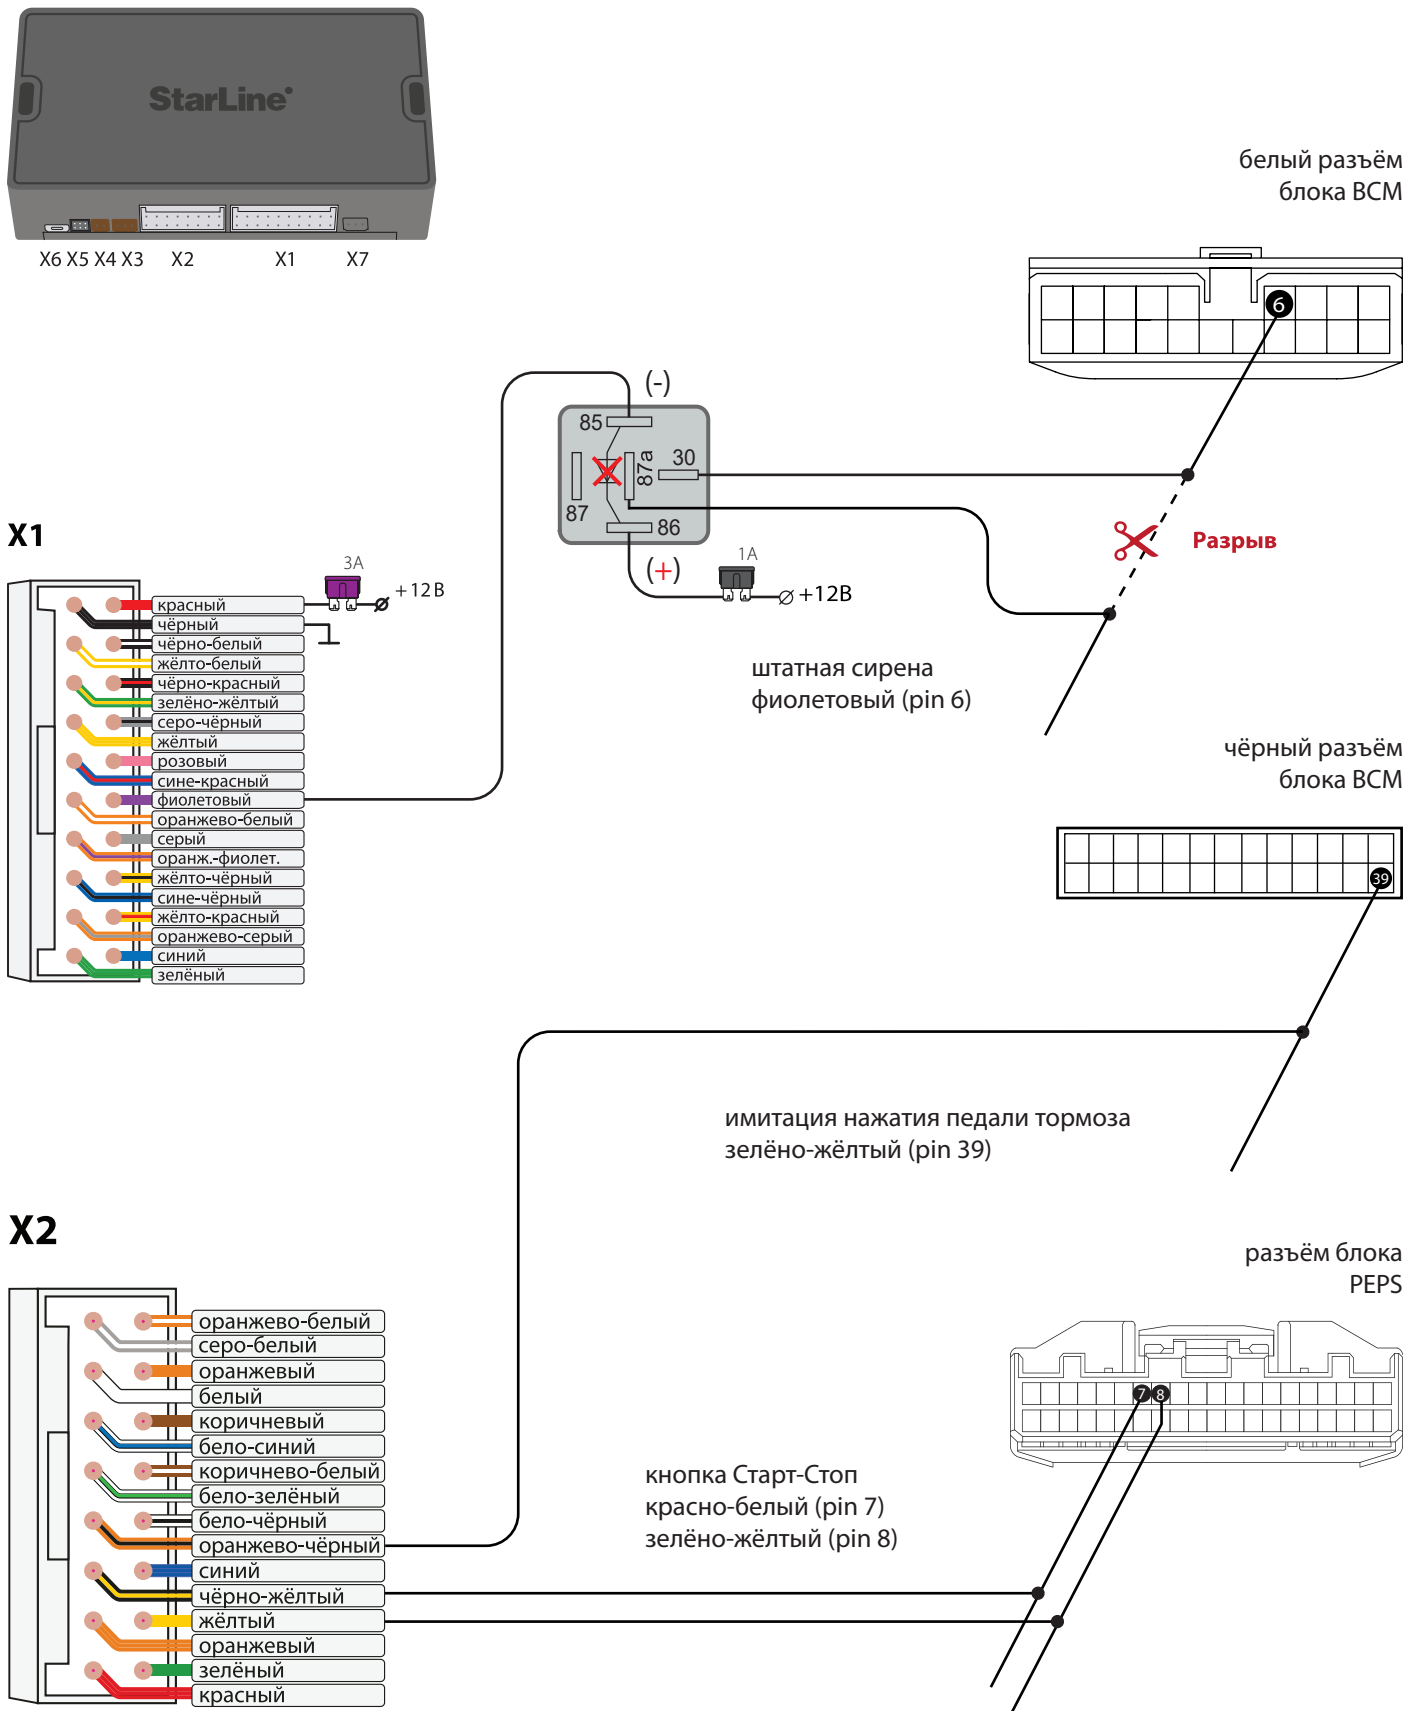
StarLine

X6 X5 X4 X3 X2 X1 X7

белый разъём блока BCM

6

(-)

85

87a

30

87

86

(+)

1A

+12В

Разрыв

штатная сирена
фиолетовый (pin 6)

X1

3A

+12В

красный
чёрный
чёрно-белый
жёлто-белый
чёрно-красный
зелёно-жёлтый
серо-чёрный
жёлтый
розовый
сине-красный
фиолетовый
оранжево-белый
серый
оранж.-фиолет.
жёлто-чёрный
сине-чёрный
жёлто-красный
оранжево-серый
синий
зелёный

чёрный разъём блока BCM

39

имитация нажатия педали тормоза
зелёно-жёлтый (pin 39)

X2

разъём блока PEPS

оранжево-белый
серо-белый
оранжевый
белый
коричневый
бело-синий
коричнево-белый
бело-зелёный
бело-чёрный
оранжево-чёрный
синий
чёрно-жёлтый
жёлтый
оранжевый
зелёный
красный

7 8

кнопка Старт-Стоп
красно-белый (pin 7)
зелёно-жёлтый (pin 8)